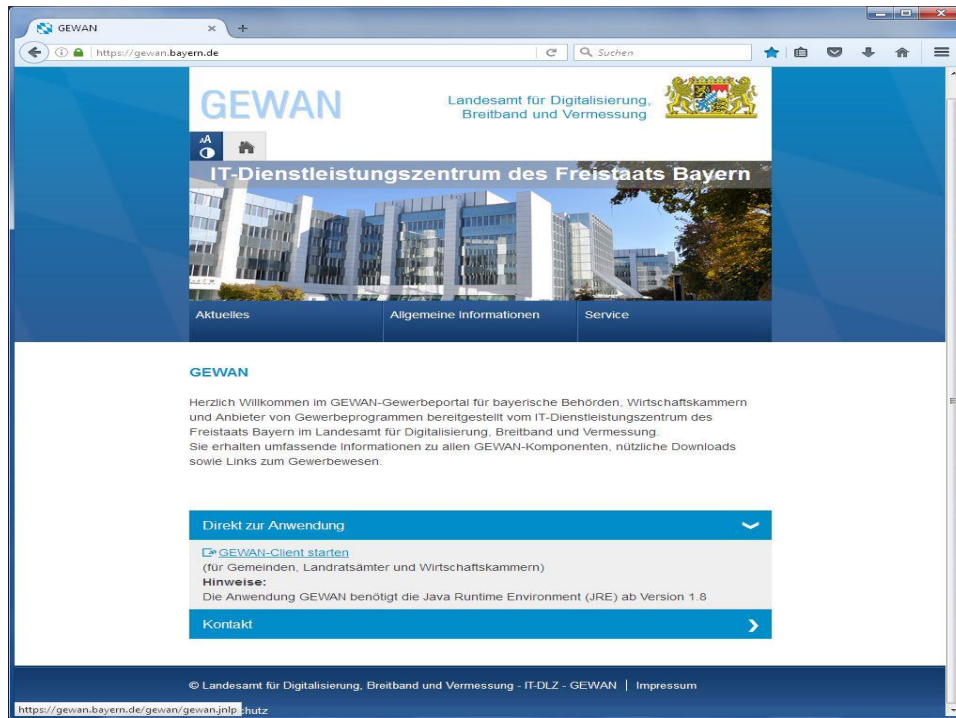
GEWAN

https://gewan.bayern.de

Suchen

GEWAN

Landesamt für Digitalisierung, Breitband und Vermessung

IT-Dienstleistungszentrum des Freistaats Bayern

Aktuelles | Allgemeine Informationen | Service

GEWAN

Herzlich Willkommen im GEWAN-Gewerbeportal für bayerische Behörden, Wirtschaftskammern und Anbieter von Gewerbeprogrammen bereitgestellt vom IT-Dienstleistungszentrum des Freistaats Bayern im Landesamt für Digitalisierung, Breitband und Vermessung.
Sie erhalten umfassende Informationen zu allen GEWAN-Komponenten, nützliche Downloads sowie Links zum Gewerbewesen.

Direkt zur Anwendung

GEWAN-Client starten
(für Gemeinden, Landratsämter und Wirtschaftskammern)
Hinweise:
Die Anwendung GEWAN benötigt die Java Runtime Environment (JRE) ab Version 1.8

Kontakt

© Landesamt für Digitalisierung, Breitband und Vermessung - IT-DLZ - GEWAN | Impressum

https://gewan.bayern.de/gewan/gewan.jnlp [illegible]chutz